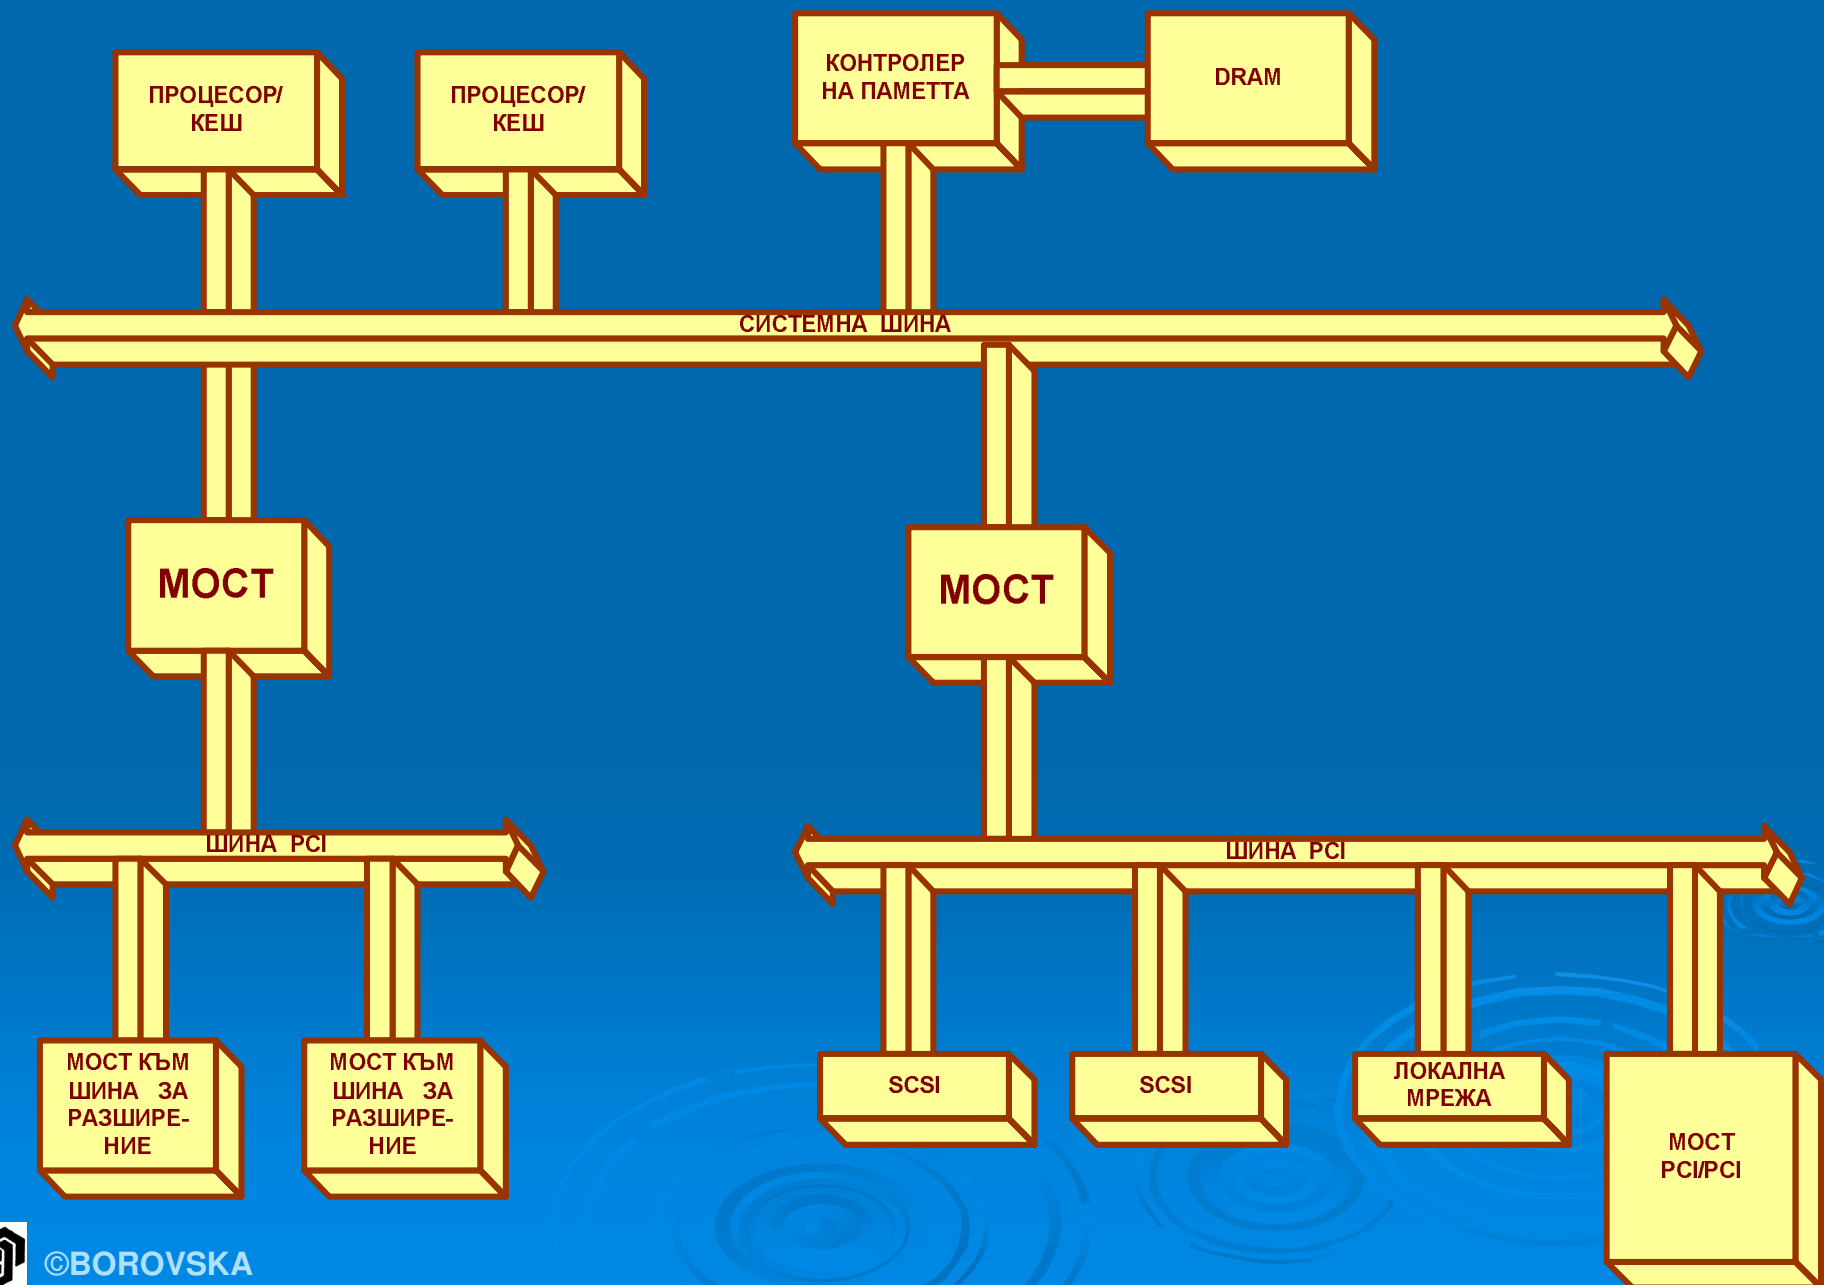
ПРОЦЕСОР/ КЕШ

ПРОЦЕСОР/ КЕШ

КОНТРОЛЕР НА ПАМЕТТА

DRAM

СИСТЕМНА ШИНА

МОСТ

МОСТ

ШИНА PCI

ШИНА PCI

МОСТ КЪМ ШИНА ЗА РАЗШИРЕНИЕ

МОСТ КЪМ ШИНА ЗА РАЗШИРЕНИЕ

SCSI

SCSI

ЛОКАЛНА МРЕЖА

МОСТ PCI/PCI

©BOROVSKA